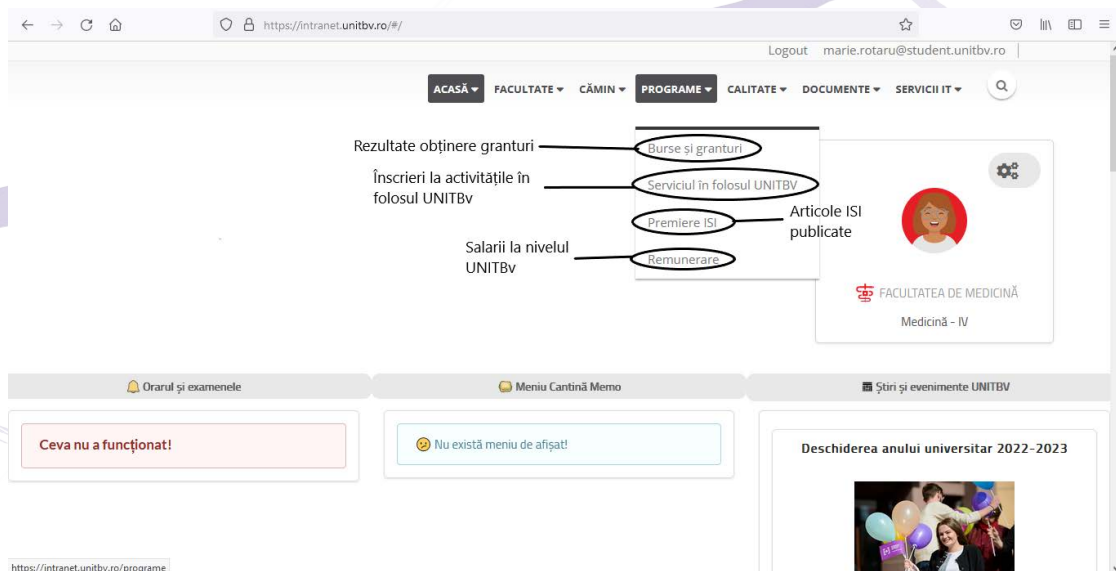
https://intranet.unitbv.ro/#/

Logout marie.rotaru@student.unitbv.ro |

ACASĂ ▾ FACULTATE ▾ CĂMIN ▾ PROGRAME ▾ CALITATE ▾ DOCUMENTE ▾ SERVICII IT ▾

Rezultate obținere granturi

Burse și granturi

Înscrieri la activitățile în folosul UNITBv

Serviciul în folosul UNITBV

Premiere ISI

Articole ISI publicate

Salarii la nivelul UNITBv

Remunerare

FACULTATEA DE MEDICINĂ

Medicină - IV

Orarul și examenele

Meniu Cantină Memo

Știri și evenimente UNITBV

Ceva nu a funcționat!

Nu există meniu de afișat!

Deschiderea anului universitar 2022-2023

https://intranet.unitbv.ro/programe